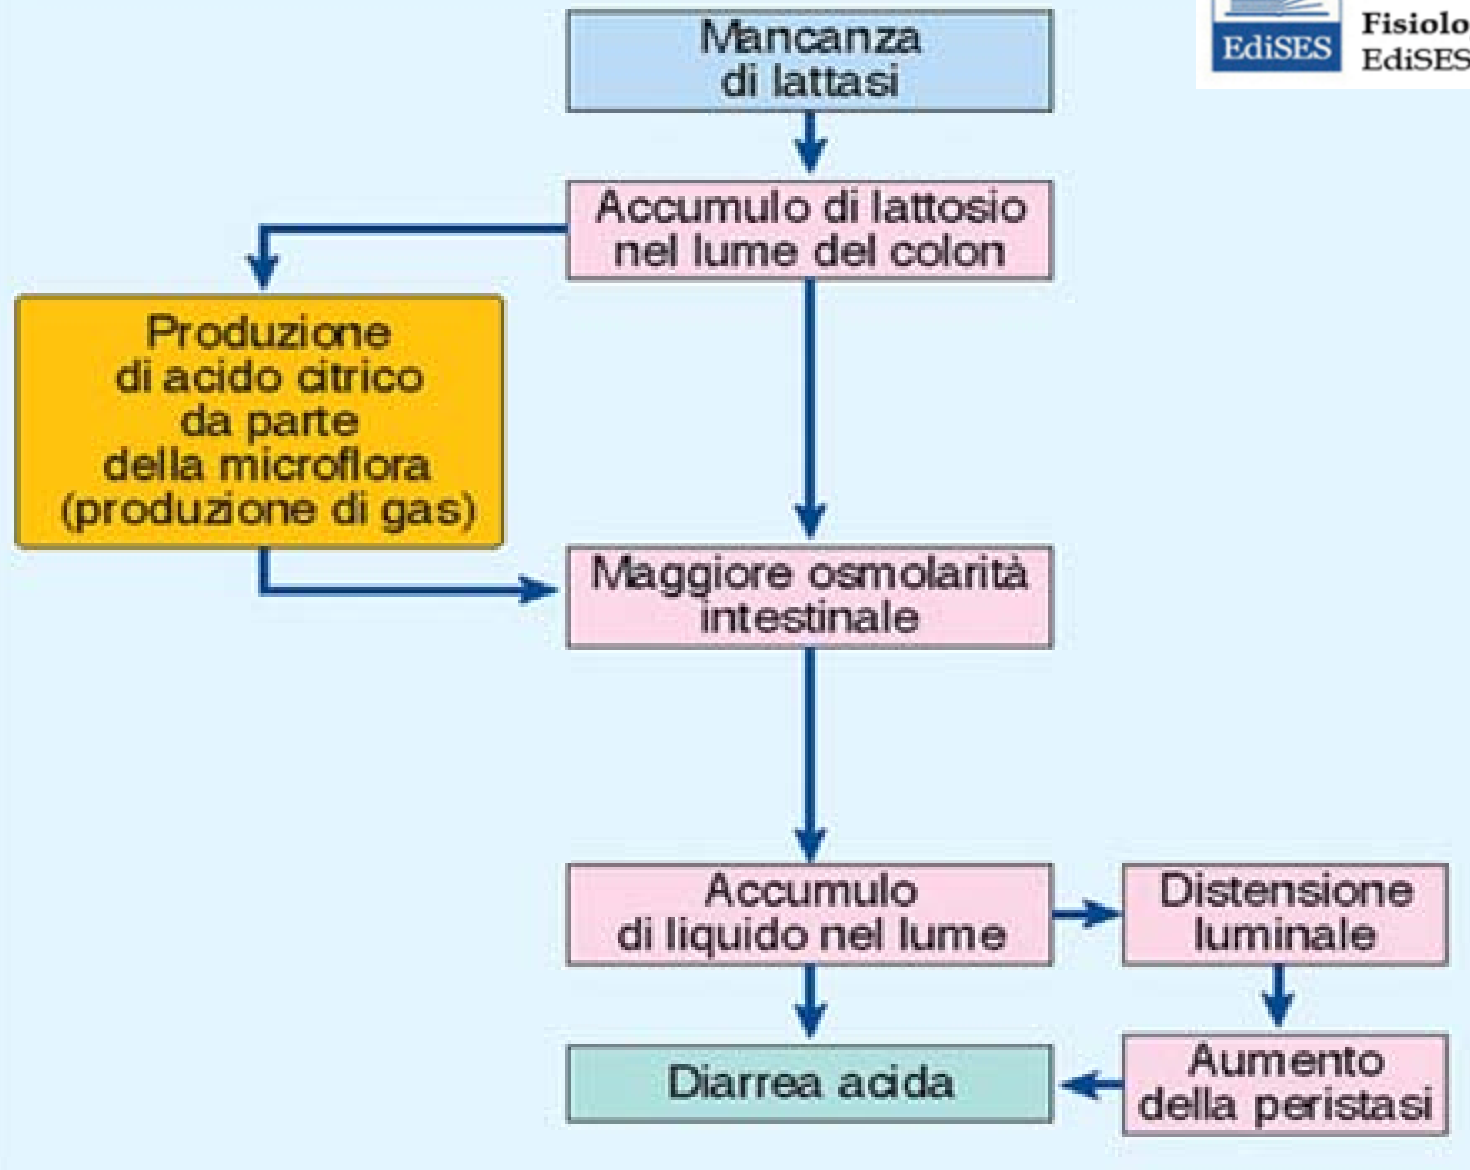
EdiSES

Fisiolo
EdiSES

Mancanza di lattasi

Accumulo di lattosio nel lume del colon

Produzione di acido citrico da parte della microflora (produzione di gas)

Maggiore osmolarità intestinale

Accumulo di liquido nel lume

Distensione luminale

Aumento della peristasi

Diarrea acida